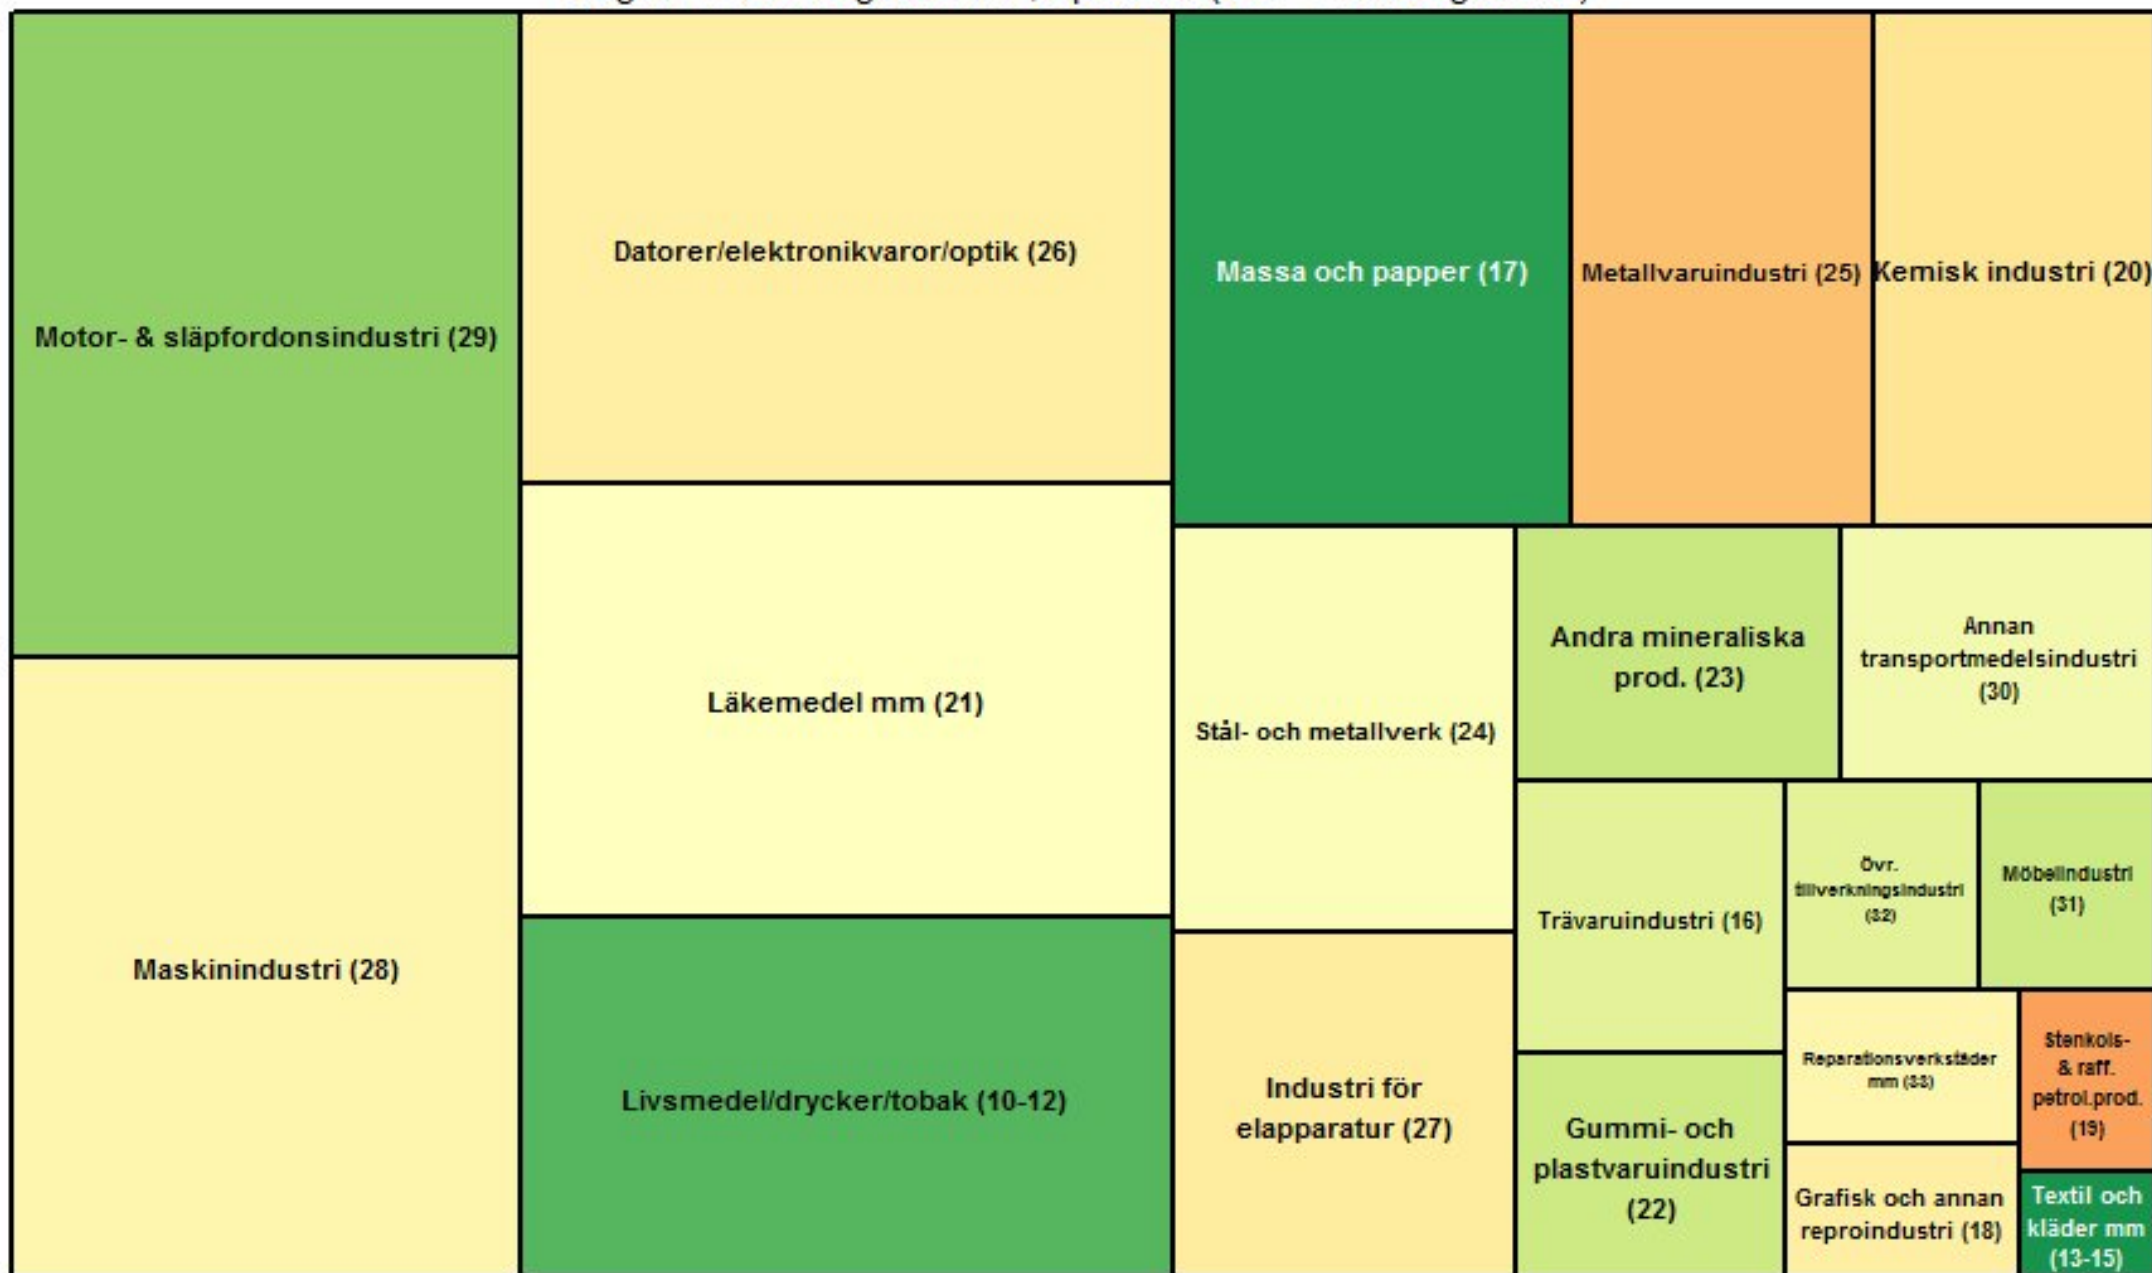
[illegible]

Motor- & släpfordonsindustri (29)

Datorer/elektronikvaror/optik (26)

Massa och papper (17)

Metallvaruindustri (25)

Kemisk industri (20)

Maskinindustri (28)

Läkemedel mm (21)

Stål- och metallverk (24)

Andra mineraliska prod. (23)

Annan transportmedelsindustri (30)

Trävaruindustri (16)

Övr. tillverkningsindustri (32)

Möbelindustri (31)

Livsmedel/drycker/tobak (10-12)

Industri för elapparatur (27)

Gummi- och plastvaruindustri (22)

Reparationsverkstäder mm (33)

Stenkols- & raff. petrol.prod. (19)

Grafisk och annan reproindustri (18)

Textil och kläder mm (13-15)